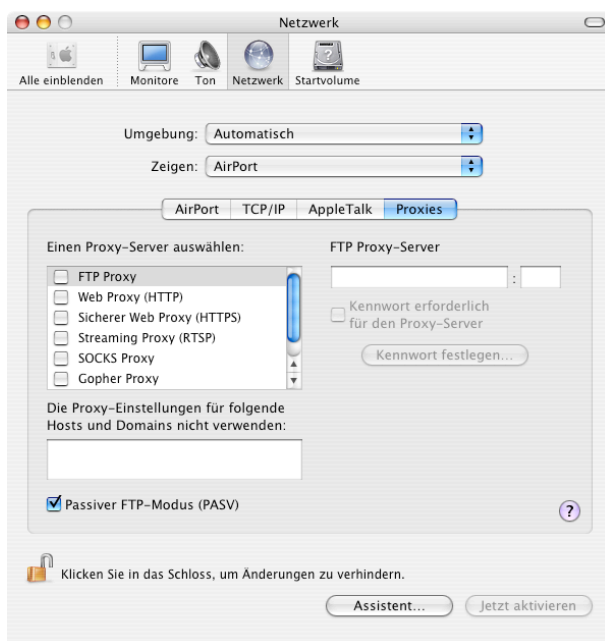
Netzwerk

Alle einblenden | Monitore | Ton | Netzwerk | Startvolume

Umgebung: Automatisch

Zeigen: AirPort

AirPort | TCP/IP | AppleTalk | Proxies

Einen Proxy-Server auswählen:

FTP Proxy
Web Proxy (HTTP)
Sicherer Web Proxy (HTTPS)
Streaming Proxy (RTSP)
SOCKS Proxy
Gopher Proxy

FTP Proxy-Server

:

Kennwort erforderlich für den Proxy-Server

Kennwort festlegen...

Die Proxy-Einstellungen für folgende Hosts und Domains nicht verwenden:

Passiver FTP-Modus (PASV)

?

Klicken Sie in das Schloss, um Änderungen zu verhindern.

Assistent... | Jetzt aktivieren